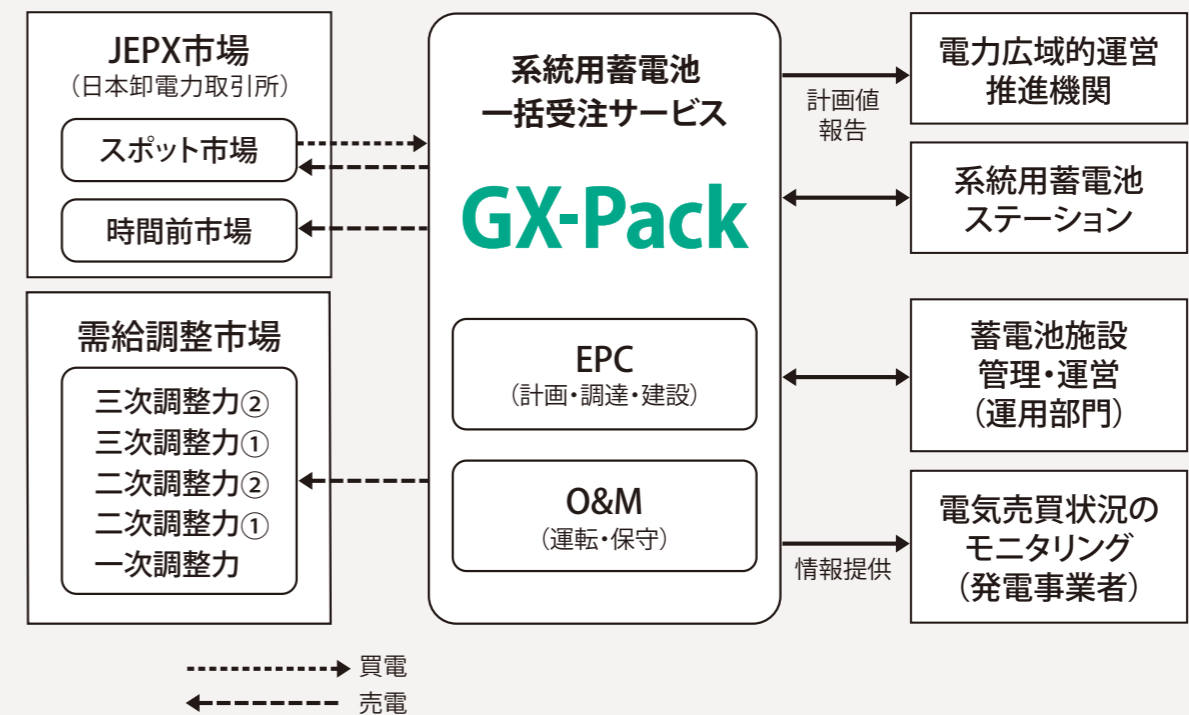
JEPX市場
（日本卸電力取引所）

スポット市場

時間前市場

需給調整市場

三次調整力②
三次調整力①
二次調整力②
二次調整力①
一次調整力

系統用蓄電池
一括受注サービス

GX-Pack

EPC
（計画・調達・建設）

O&M
（運転・保守）

計画値
報告

電力広域的運営
推進機関

系統用蓄電池
ステーション

蓄電池施設
管理・運営
（運用部門）

情報提供

電気売買状況の
モニタリング
（発電事業者）

買電

売電